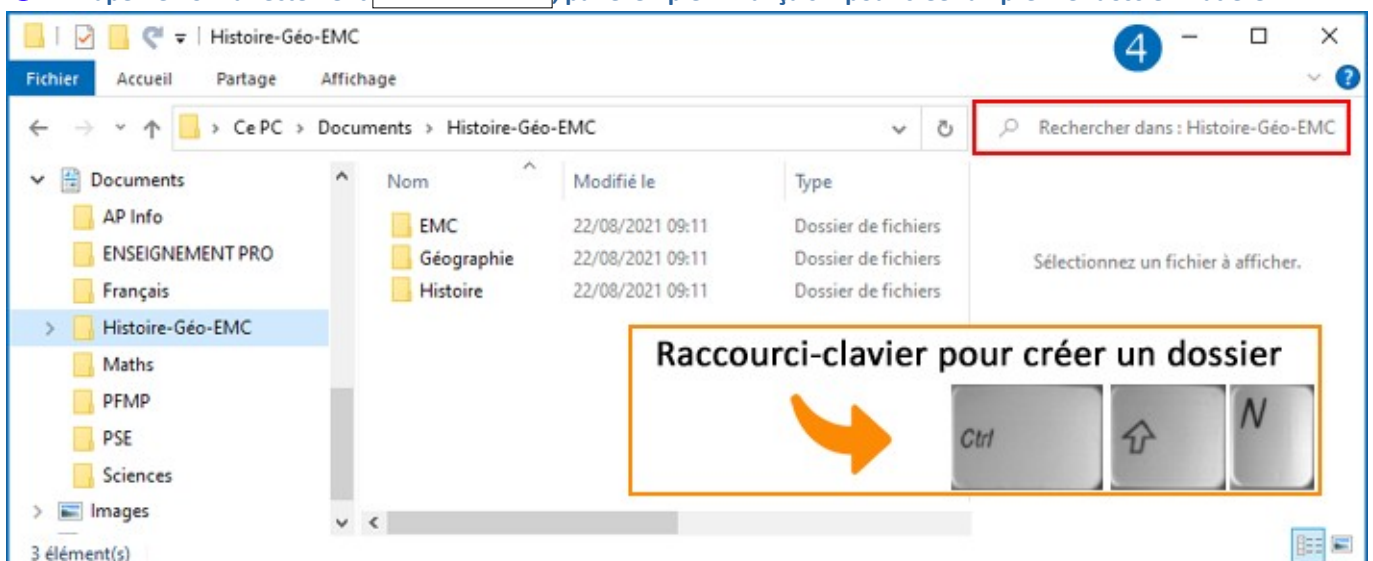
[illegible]

Histoire-Géo-EMC

4

Fichier Accueil Partage Affichage

Ce PC > Documents > Histoire-Géo-EMC

Rechercher dans : Histoire-Géo-EMC

Documents
AP Info
ENSEIGNEMENT PRO
Français
Histoire-Géo-EMC
Maths
PFMP
PSE
Sciences
Images

| Nom | Modifié le | Type |
|---|---|---|
| EMC | 22/08/2021 09:11 | Dossier de fichiers |
| Géographie | 22/08/2021 09:11 | Dossier de fichiers |
| Histoire | 22/08/2021 09:11 | Dossier de fichiers |

Sélectionnez un fichier à afficher.

Raccourci-clavier pour créer un dossier

Ctrl N

3 élément(s)